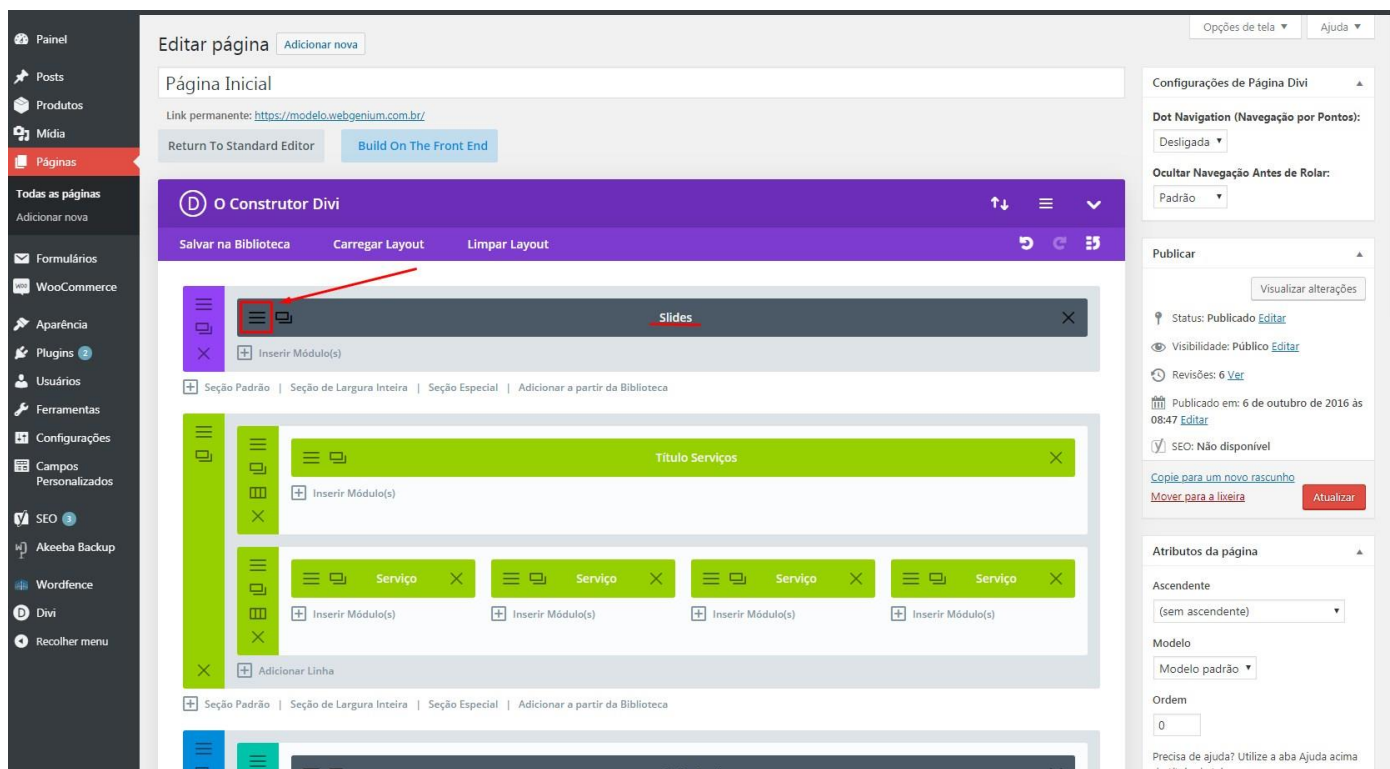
Painel
Posts
Produtos
Mídia
Páginas
Todas as páginas
Adicionar nova
Formulários
WooCommerce
Aparência
Plugins 2
Usuários
Ferramentas
Configurações
Campos Personalizados
SEO 3
Akeeba Backup
Wordfence
Divi
Recolher menu

Editar página Adicionar nova

Opções de tela ▼ Ajuda ▼

Página Inicial

Link permanente: https://modelo.webgenium.com.br/

Return To Standard Editor Build On The Front End

O Construtor Divi

Salvar na Biblioteca Carregar Layout Limpar Layout

Slides
Inserir Módulo(s)

Seção Padrão | Seção de Largura Inteira | Seção Especial | Adicionar a partir da Biblioteca

Título Serviços
Inserir Módulo(s)

Serviço
Inserir Módulo(s)
Serviço
Inserir Módulo(s)
Serviço
Inserir Módulo(s)
Serviço
Inserir Módulo(s)

Adicionar Linha

Seção Padrão | Seção de Largura Inteira | Seção Especial | Adicionar a partir da Biblioteca

Configurações de Página Divi

Dot Navigation (Navegação por Pontos):
Desligada

Ocultar Navegação Antes de Rolar:
Padrão

Publicar

Visualizar alterações

Status: Publicado Editar
Visibilidade: Público Editar
Revisões: 6 Ver
Publicado em: 6 de outubro de 2016 às 08:47 Editar
SEO: Não disponível

Copie para um novo rascunho
Mover para a lixeira
Atualizar

Atributos da página

Ascendente
(sem ascendente)

Modelo
Modelo padrão

Ordem
0

Precisa de ajuda? Utilize a aba Ajuda acima